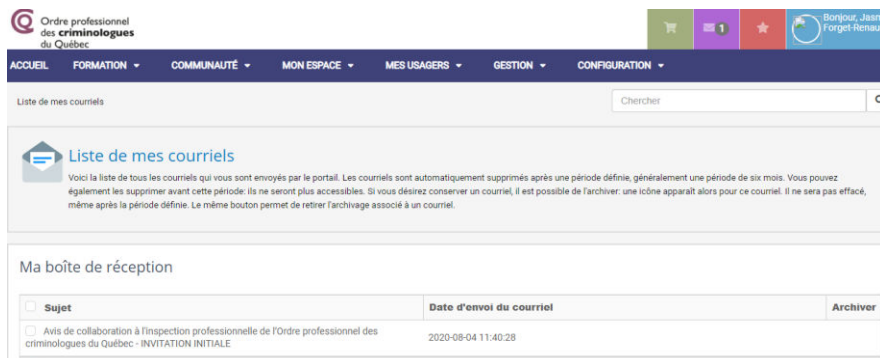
Ordre professionnel des criminologues du Québec

1

Bonjour, Jasn Forget-Renau

ACCUEIL FORMATION ▾ COMMUNAUTÉ ▾ MON ESPACE ▾ MES USAGERS ▾ GESTION ▾ CONFIGURATION ▾

Liste de mes courriels

Chercher

Liste de mes courriels

Voici la liste de tous les courriels qui vous sont envoyés par le portail. Les courriels sont automatiquement supprimés après une période définie, généralement une période de six mois. Vous pouvez également les supprimer avant cette période: ils ne seront plus accessibles. Si vous désirez conserver un courriel, il est possible de l'archiver: une icône apparaît alors pour ce courriel. Il ne sera pas effacé, même après la période définie. Le même bouton permet de retirer l'archivage associé à un courriel.

Ma boîte de réception

| Sujet | Date d'envoi du courriel | Archiver |
|---|---|---|
| Avis de collaboration à l'inspection professionnelle de l'Ordre professionnel des criminologues du Québec - INVITATION INITIALE | 2020-08-04 11:40:28 | |